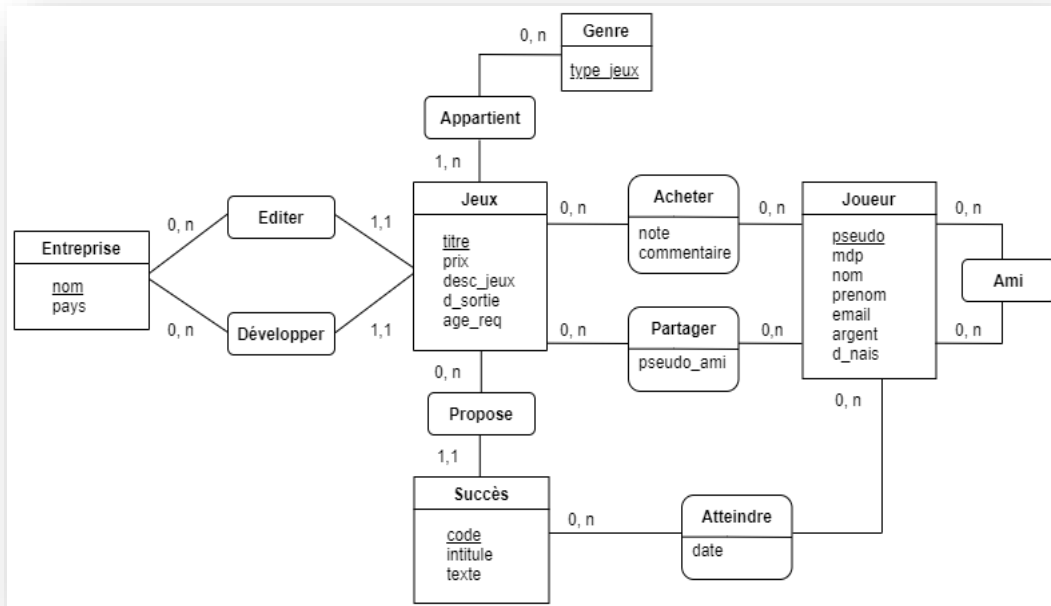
0, n
Genre
type_jeux

Appartient

1, n

Entreprise
nom
pays

0, n
Editer

0, n
Développer

1,1
1,1

Jeux
titre
prix
desc_jeux
d_sortie
age_req

0, n
Acheter
note
commentaire
0, n

0, n
Partager
pseudo_ami
0,n

Joueur
pseudo
mdp
nom
prenom
email
argent
d_nais

0, n
Ami
0, n

0, n

0, n
Propose
1,1

Succès
code
intitule
texte

0, n
Atteindre
date